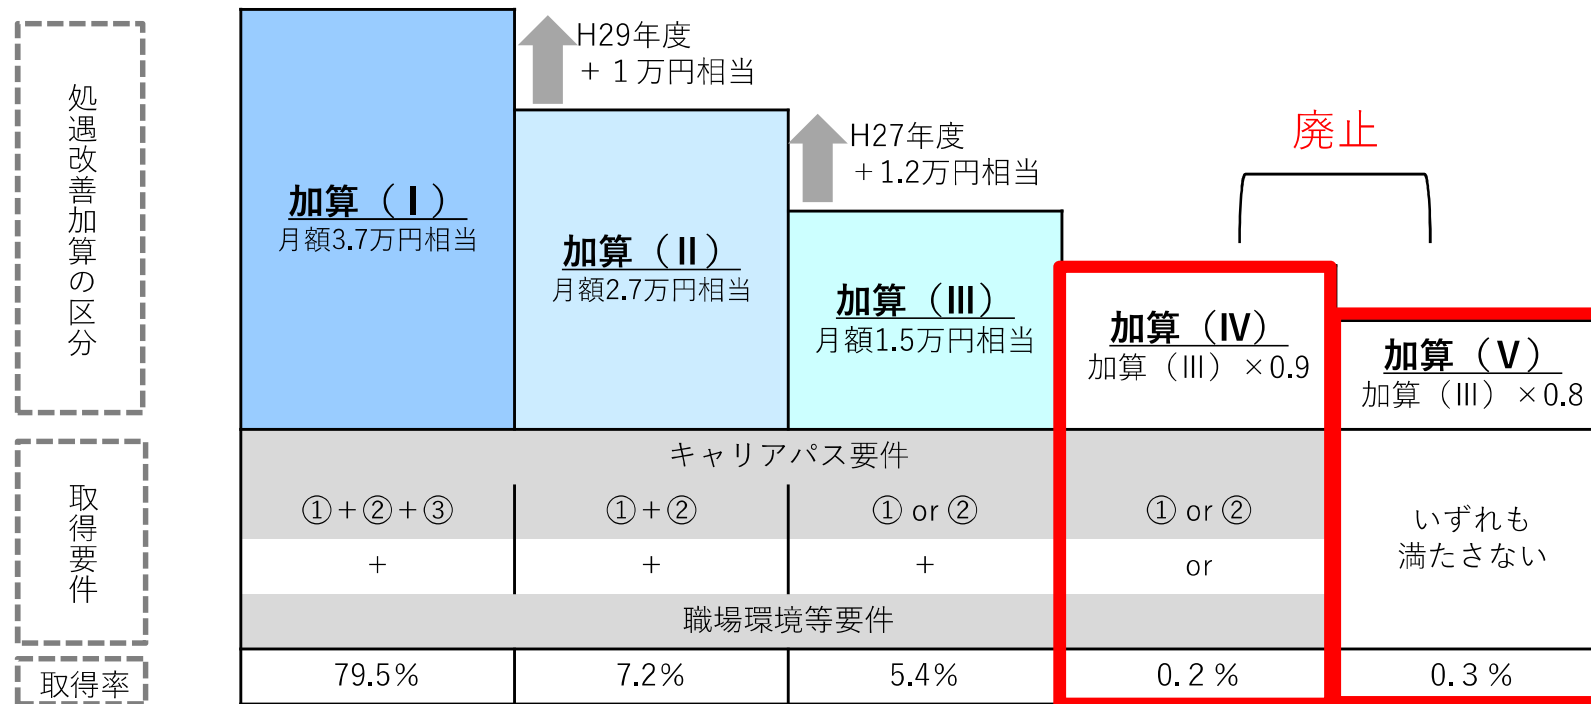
処遇改善加算の区分

加算（Ⅰ）
月額3.7万円相当

H29年度
＋１万円相当

加算（Ⅱ）
月額2.7万円相当

H27年度
＋1.2万円相当

加算（Ⅲ）
月額1.5万円相当

廃止

加算（Ⅳ）
加算（Ⅲ）×0.9

加算（Ⅴ）
加算（Ⅲ）×0.8

取得要件

キャリアパス要件

①＋②＋③ ＋
①＋② ＋
① or ② ＋
① or ② or

職場環境等要件

いずれも満たさない

取得率

| 79.5% | 7.2% | 5.4% | 0.2％ | 0.3％ |
|---|---|---|---|---|